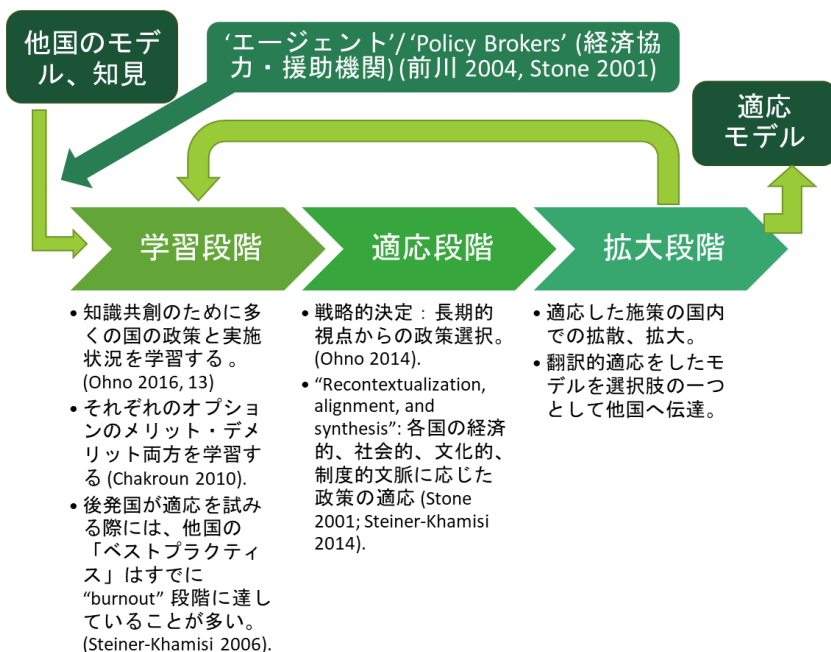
他国のモデル、知見

‘エージェント’/ ‘Policy Brokers’ (経済協力・援助機関) (前川 2004, Stone 2001)

適応モデル

学習段階

適応段階

拡大段階

• 知識共創のために多くの国の政策と実施状況を学習する 。(Ohno 2016, 13)
• それぞれのオプションのメリット・デメリット両方を学習する (Chakroun 2010).
• 後発国が適応を試みる際には、他国の「ベストプラクティス」はすでに “burnout” 段階に達していることが多い。(Steiner-Khamisi 2006).

• 戦略的決定：長期的視点からの政策選択。(Ohno 2014).
• “Recontextualization, alignment, and synthesis”: 各国の経済的、社会的、文化的、制度的文脈に応じた政策の適応 (Stone 2001; Steiner-Khamisi 2014).

• 適応した施策の国内での拡散、拡大。
• 翻訳的適応をしたモデルを選択肢の一つとして他国へ伝達。